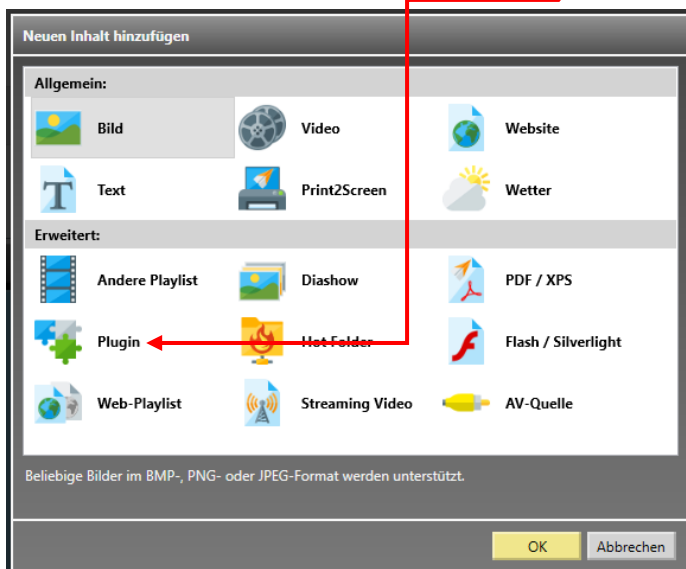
Neuen Inhalt hinzufügen

Allgemein:

Bild
Video
Website
Text
Print2Screen
Wetter

Erweitert:

Andere Playlist
Diashow
PDF / XPS
Plugin
Hot Folder
Flash / Silverlight
Web-Playlist
Streaming Video
AV-Quelle

Beliebige Bilder im BMP-, PNG- oder JPEG-Format werden unterstützt.

OK
Abbrechen